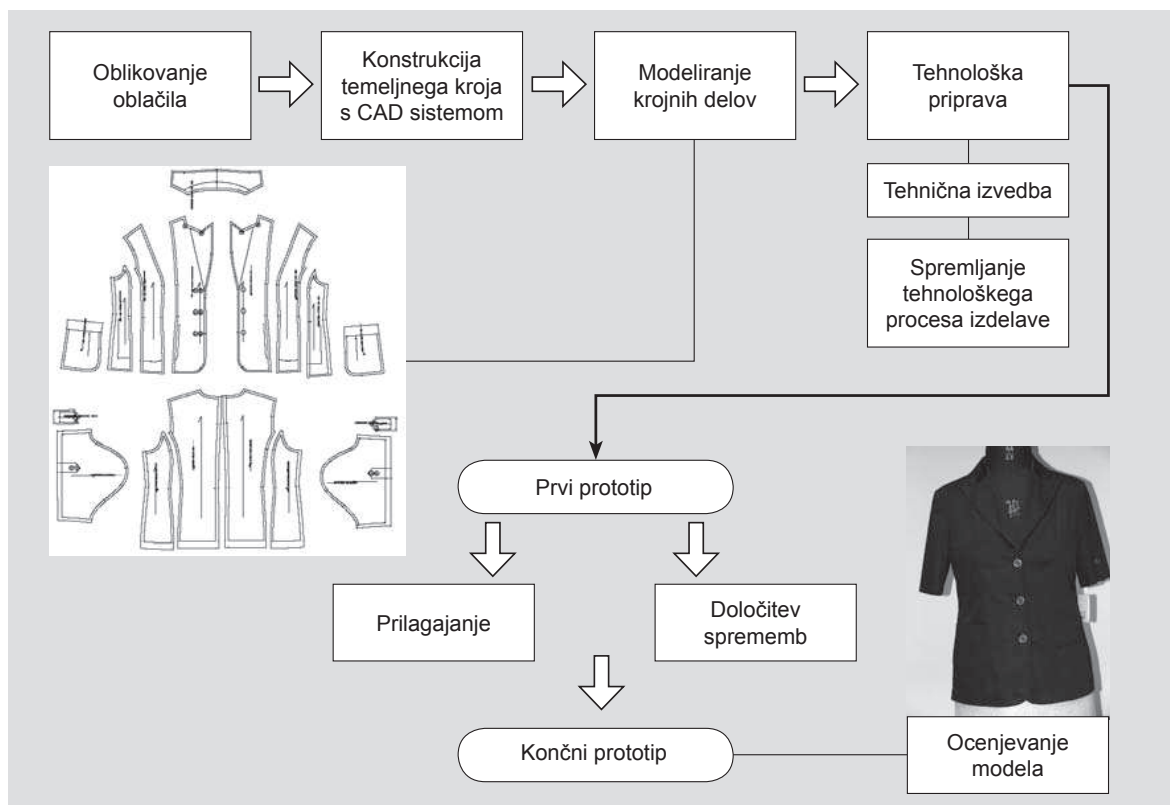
Oblikovanje oblačila

Konstrukcija temeljnega kroja s CAD sistemom

Modeliranje krojnih delov

Tehnološka priprava

Tehnična izvedba

Spremljanje tehnološkega procesa izdelave

Prvi prototip

Prilagajanje

Določitev sprememb

Končni prototip

Ocenjevanje modela